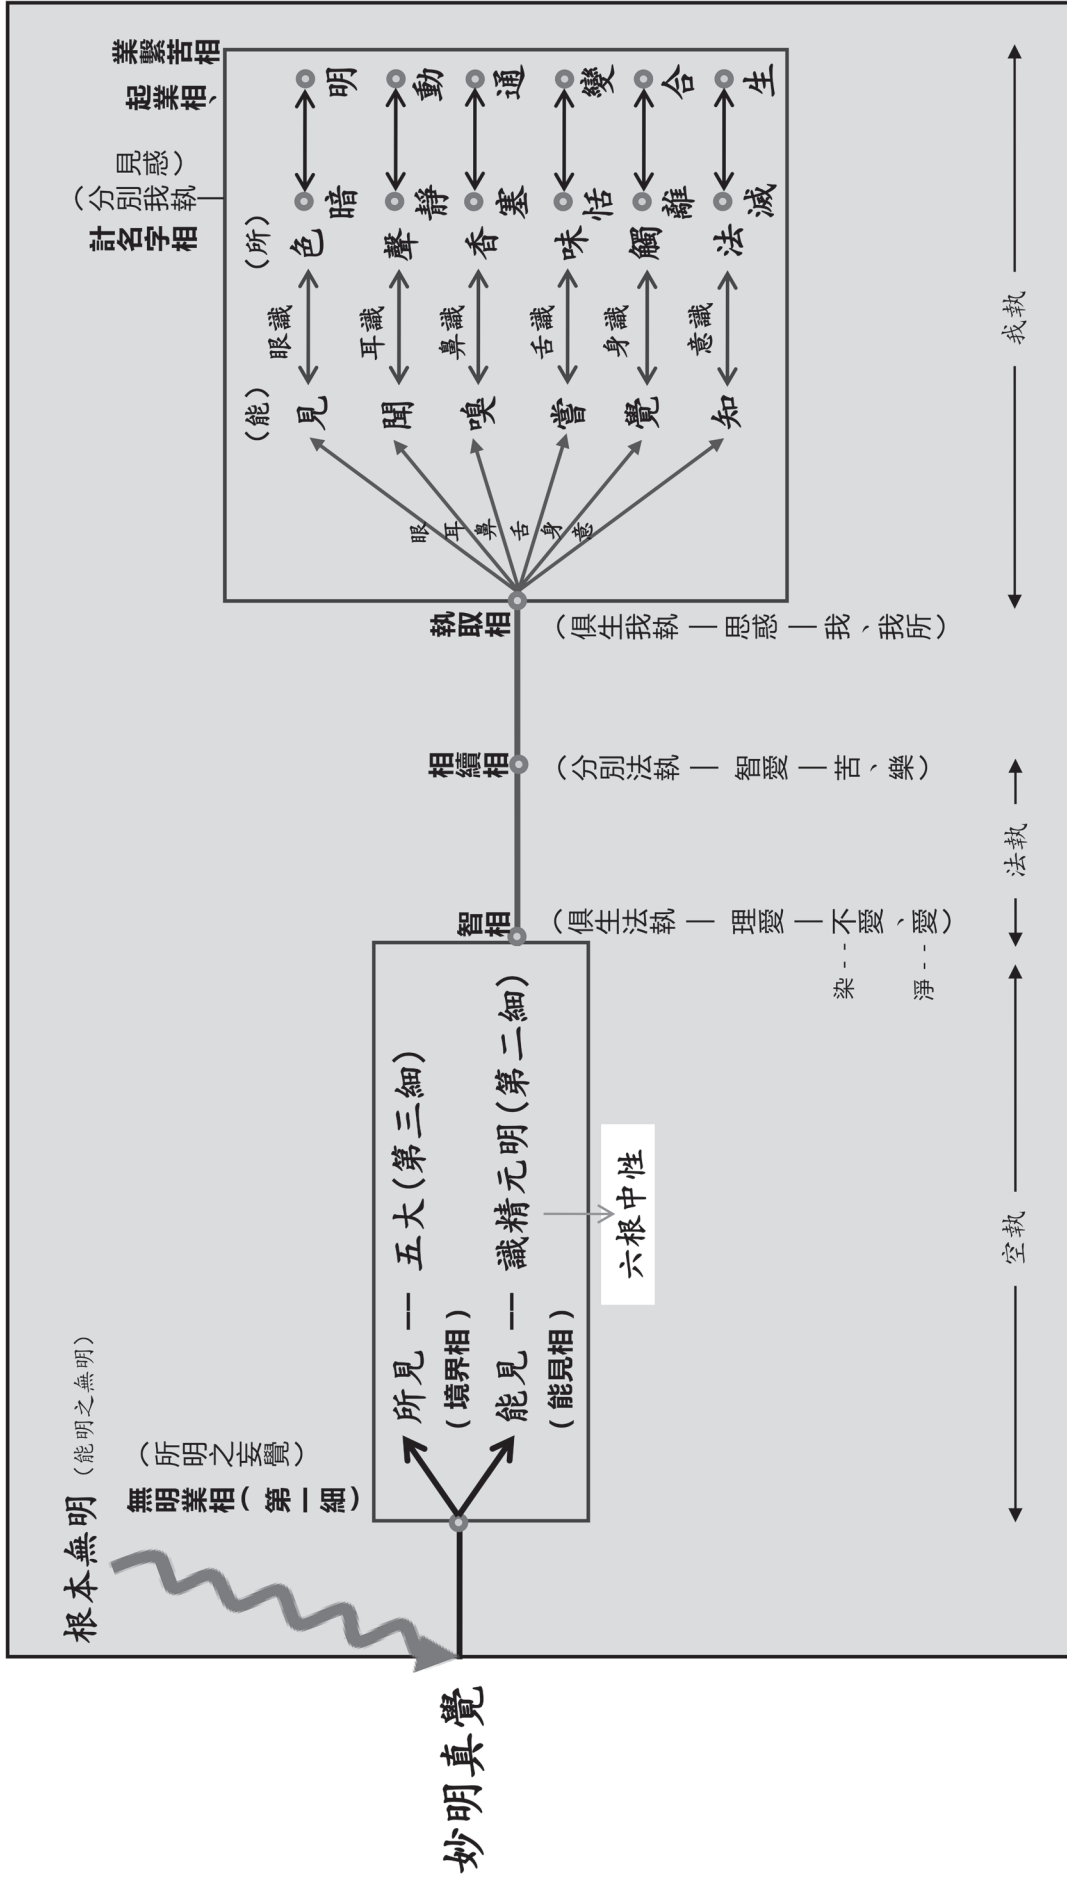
妙明真覺

根本無明（能明之無明）

無明業相（第一細）
（所明之妄覺）

所見 — 五大（第三細）
（境界相）
能見 — 識精元明（第二細）
（能見相）

六根中性

智相（俱生法執 — 理惑 — 不惑、惑）
染 淨

相續相（分別法執 — 智惑 — 苦、樂）

執取相（俱生我執 — 思惑 — 我、我所）

眼 耳 鼻 舌 身 意

（能）見 眼識 （所）色
聞 耳識 聲
嗅 鼻識 香
嘗 舌識 味
覺 身識 觸
知 意識 法

計名字相（分別我執見惑）
暗 明
靜 動
塞 通
恬 變
離 合
滅 生

起業相、業繫苦相

空執
法執
我執